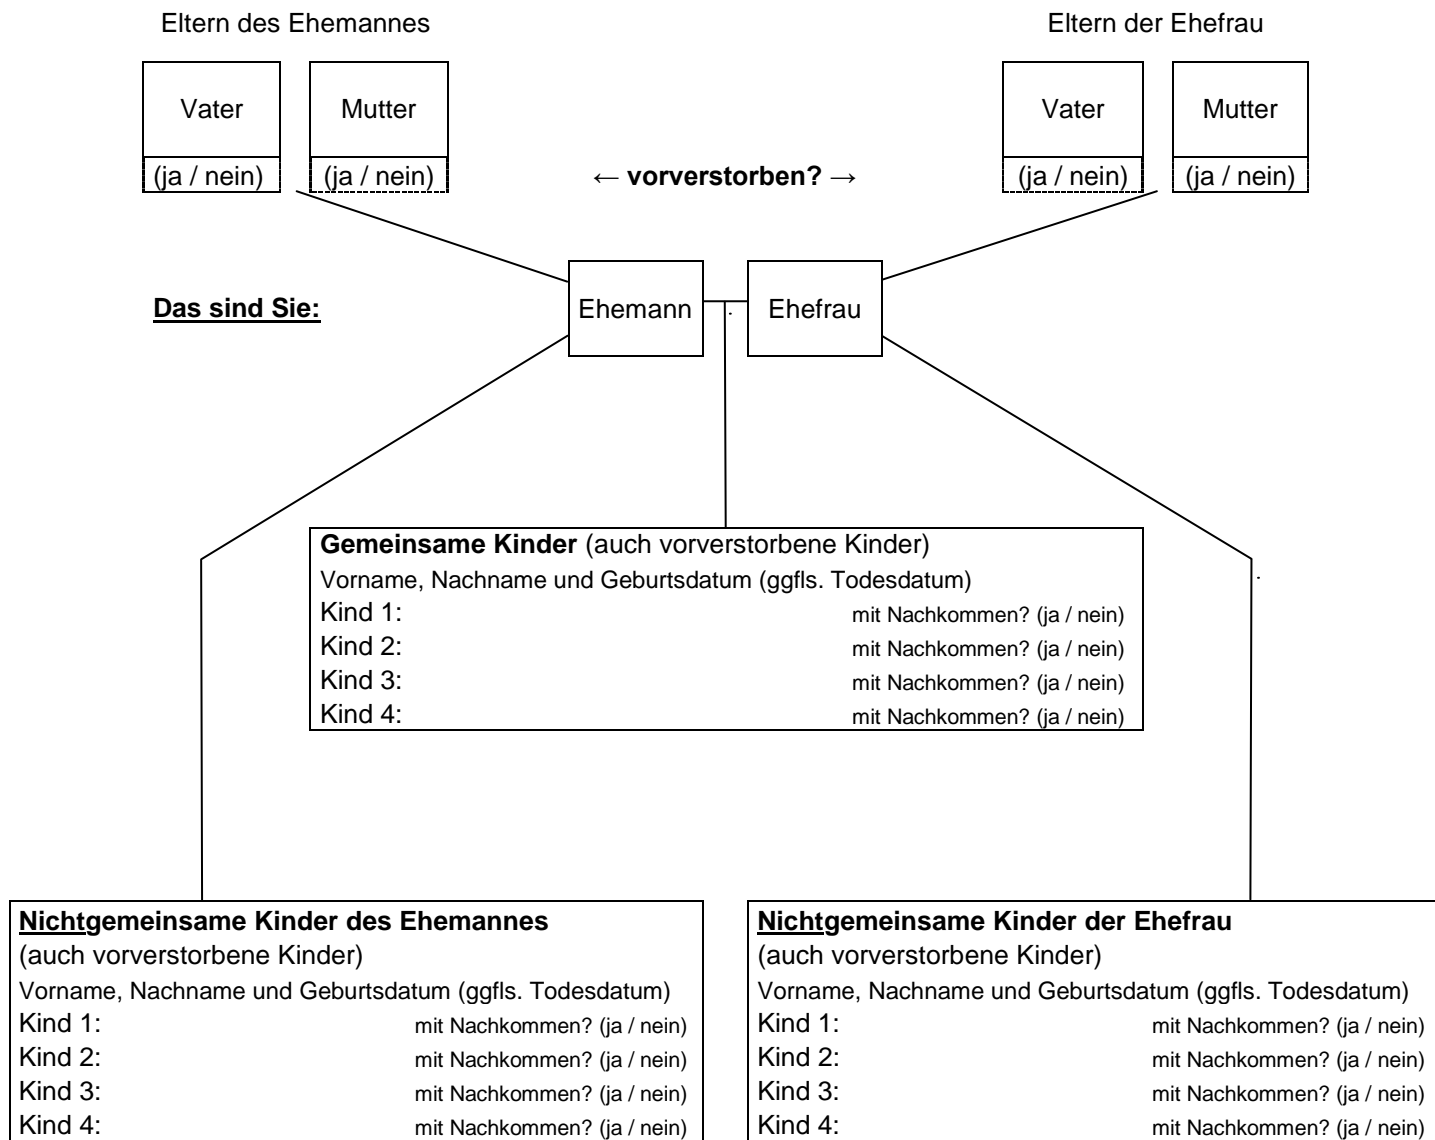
Eltern des Ehemannes

Eltern der Ehefrau

Vater
(ja / nein)

Mutter
(ja / nein)

← **vorverstorben?** →

Vater
(ja / nein)

Mutter
(ja / nein)

**Das sind Sie:**

Ehemann

Ehefrau

**Gemeinsame Kinder** (auch vorverstorbene Kinder)
Vorname, Nachname und Geburtsdatum (ggfls. Todesdatum)
Kind 1: mit Nachkommen? (ja / nein)
Kind 2: mit Nachkommen? (ja / nein)
Kind 3: mit Nachkommen? (ja / nein)
Kind 4: mit Nachkommen? (ja / nein)

**Nichtgemeinsame Kinder des Ehemannes**
(auch vorverstorbene Kinder)
Vorname, Nachname und Geburtsdatum (ggfls. Todesdatum)
Kind 1: mit Nachkommen? (ja / nein)
Kind 2: mit Nachkommen? (ja / nein)
Kind 3: mit Nachkommen? (ja / nein)
Kind 4: mit Nachkommen? (ja / nein)

**Nichtgemeinsame Kinder der Ehefrau**
(auch vorverstorbene Kinder)
Vorname, Nachname und Geburtsdatum (ggfls. Todesdatum)
Kind 1: mit Nachkommen? (ja / nein)
Kind 2: mit Nachkommen? (ja / nein)
Kind 3: mit Nachkommen? (ja / nein)
Kind 4: mit Nachkommen? (ja / nein)